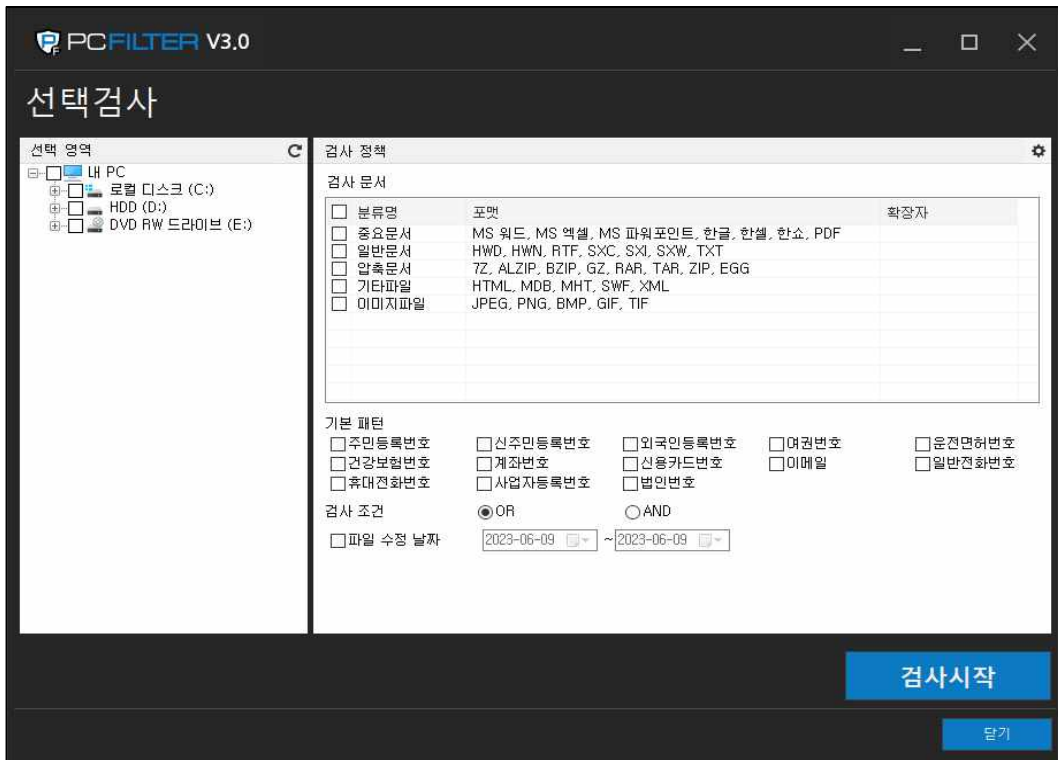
PCFILTER V3.0

선택검사

선택 영역

내 PC
로컬 디스크 (C:)
HDD (D:)
DVD RW 드라이브 (E:)

검사 정책

검사 문서

| 분류명 | 포맷 | 확장자 |
|---|---|---|
| 중요문서 | MS 워드, MS 엑셀, MS 파워포인트, 한글, 한셀, 한쇼, PDF | |
| 일반문서 | HWD, HWN, RTF, SXC, SXI, SXW, TXT | |
| 압축문서 | 7Z, ALZIP, BZIP, GZ, RAR, TAR, ZIP, EGG | |
| 기타파일 | HTML, MDB, MHT, SWF, XML | |
| 이미지파일 | JPEG, PNG, BMP, GIF, TIF | |

기본 패턴
주민등록번호 신주민등록번호 외국인등록번호 여권번호 운전면허번호
건강보험번호 계좌번호 신용카드번호 이메일 일반전화번호
휴대전화번호 사업자등록번호 법인번호

검사 조건 OR AND

파일 수정 날짜 2023-06-09 ~ 2023-06-09

검사시작

닫기